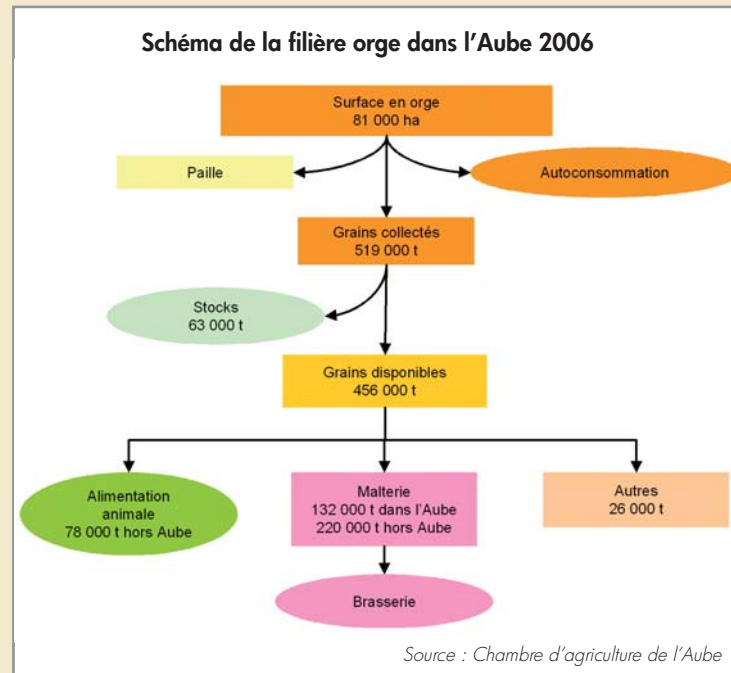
Schéma de la filière orge dans l'Aube 2006

Surface en orge
81 000 ha

Paille

Autoconsommation

Grains collectés
519 000 t

Stocks
63 000 t

Grains disponibles
456 000 t

Alimentation animale
78 000 t hors Aube

Malterie
132 000 t dans l'Aube
220 000 t hors Aube

Autres
26 000 t

Brasserie

Source : Chambre d'agriculture de l'Aube